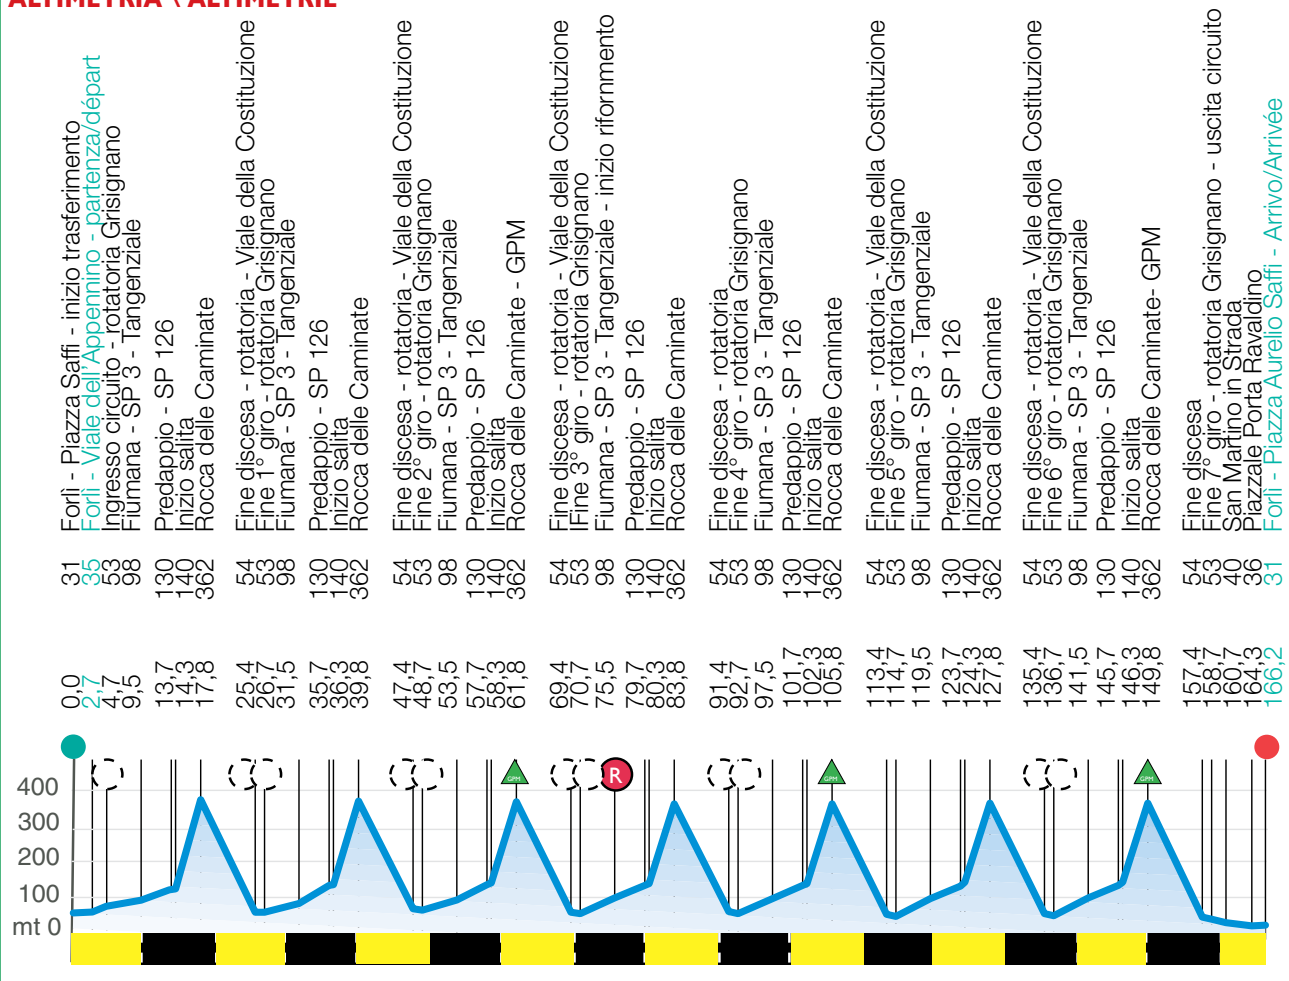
ALTIMETRIA \ ALTIMÉTRIE

0,0 31 Forlì - Piazza Saffi - inizio trasferimento
2,7 35 Forlì - Viale dell'Appennino - partenza/départ
4,7 53 Ingresso circuito - rotatoria Grisignano
9,5 98 Fiumana - SP 3 - Tangenziale
13,7 130 Predappio - SP 126
14,3 140 Inizio salita
17,8 362 Rocca delle Caminate
25,4 54 Fine discesa - rotatoria - Viale della Costituzione
26,7 53 Fine 1° giro - rotatoria Grisignano
31,5 98 Fiumana - SP 3 - Tangenziale
35,7 130 Predappio - SP 126
36,3 140 Inizio salita
39,8 362 Rocca delle Caminate
47,4 54 Fine discesa - rotatoria - Viale della Costituzione
48,7 53 Fine 2° giro - rotatoria Grisignano
53,5 98 Fiumana - SP 3 - Tangenziale
57,7 130 Predappio - SP 126
58,3 140 Inizio salita
61,8 362 Rocca delle Caminate - GPM
69,4 54 Fine discesa - rotatoria - Viale della Costituzione
70,7 53 IFine 3° giro - rotatoria Grisignano
75,5 98 Fiumana - SP 3 - Tangenziale - inizio rifornmento
79,7 130 Predappio - SP 126
80,3 140 Inizio salita
83,8 362 Rocca delle Caminate
91,4 54 Fine discesa - rotatoria
92,7 53 Fine 4° giro - rotatoria Grisignano
97,5 98 Fiumana - SP 3 - Tangenziale
101,7 130 Predappio - SP 126
102,3 140 Inizio salita
105,8 362 Rocca delle Caminate
113,4 54 Fine discesa - rotatoria - Viale della Costituzione
114,7 53 Fine 5° giro - rotatoria Grisignano
119,5 98 Fiumana - SP 3 - Tangenziale
123,7 130 Predappio - SP 126
124,3 140 Inizio salita
127,8 362 Rocca delle Caminate
135,4 54 Fine discesa - rotatoria - Viale della Costituzione
136,7 53 Fine 6° giro - rotatoria Grisignano
141,5 98 Fiumana - SP 3 - Tangenziale
145,7 130 Predappio - SP 126
146,3 140 Inizio salita
149,8 362 Rocca delle Caminate- GPM
157,4 54 Fine discesa
158,7 53 Fine 7° giro - rotatoria Grisignano - uscita circuito
160,7 40 San Martino in Strada
164,3 36 Piazzale Porta Ravaldino
166,2 31 Forlì - Piazza Aurelio Saffi - Arrivo/Arrivée

400
300
200
100
mt 0
GPM
R
GPM
GPM